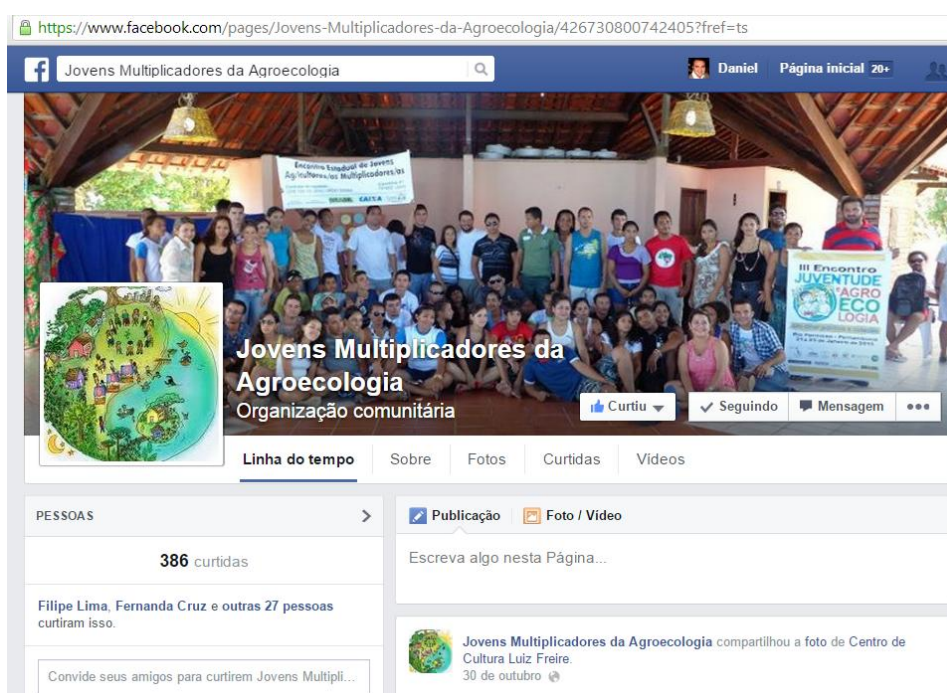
https://www.facebook.com/pages/Jovens-Multiplicadores-da-Agroecologia/426730800742405?fref=ts

Jovens Multiplicadores da Agroecologia

Daniel Página inicial 20+

Encontro Estadual de Jovens Agricultores/as Multiplicadores/as

III Encontro JUVENTUDE AGRO ECO LOGIA

Jovens Multiplicadores da Agroecologia
Organização comunitária

Curtiu Seguindo Mensagem •••

Linha do tempo Sobre Fotos Curtidas Vídeos

PESSOAS

386 curtidas

Filipe Lima, Fernanda Cruz e outras 27 pessoas curtiram isso.

Convide seus amigos para curtirem Jovens Multipli...

Publicação Foto / Vídeo

Escreva algo nesta Página...

Jovens Multiplicadores da Agroecologia compartilhou a foto de Centro de Cultura Luiz Freire.
30 de outubro